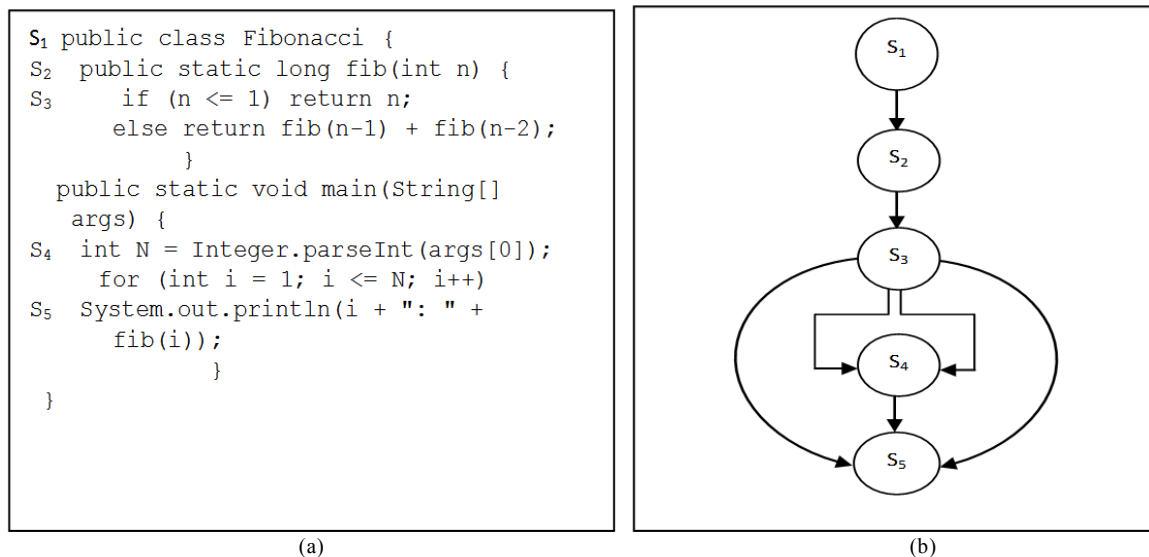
$S_1$ public class Fibonacci {
$S_2$ public static long fib(int n) {
$S_3$ if (n <= 1) return n;
else return fib(n-1) + fib(n-2);
}
public static void main(String[] args) {
$S_4$ int N = Integer.parseInt(args[0]);
for (int i = 1; i <= N; i++)
$S_5$ System.out.println(i + ": " + fib(i));
}
}

(a)

$S_1$

$S_2$

$S_3$

$S_4$

$S_5$

(b)